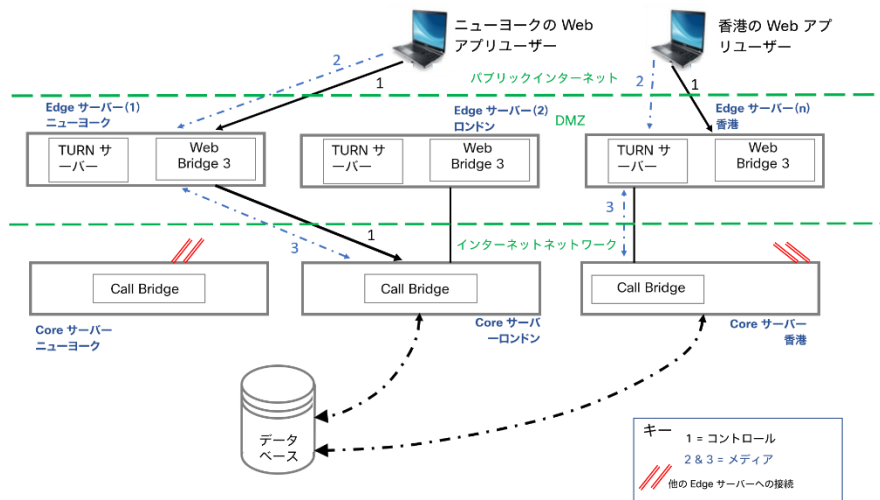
ニューヨークの Web アプリユーザー

香港の Web アプリユーザー

2

1

2

1

パブリックインターネット

Edge サーバー(1) ニューヨーク

Edge サーバー(2) ロンドン

DMZ

Edge サーバー(n) 香港

TURN サーバー

Web Bridge 3

TURN サーバー

Web Bridge 3

TURN サーバー

Web Bridge 3

3

1

3

インターネットネットワーク

Call Bridge

Call Bridge

Call Bridge

Core サーバー ニューヨーク

Core サーバーーロンドン

Core サーバー 香港

データベース

キー

1 = コントロール

2 & 3 = メディア

他の Edge サーバーへの接続